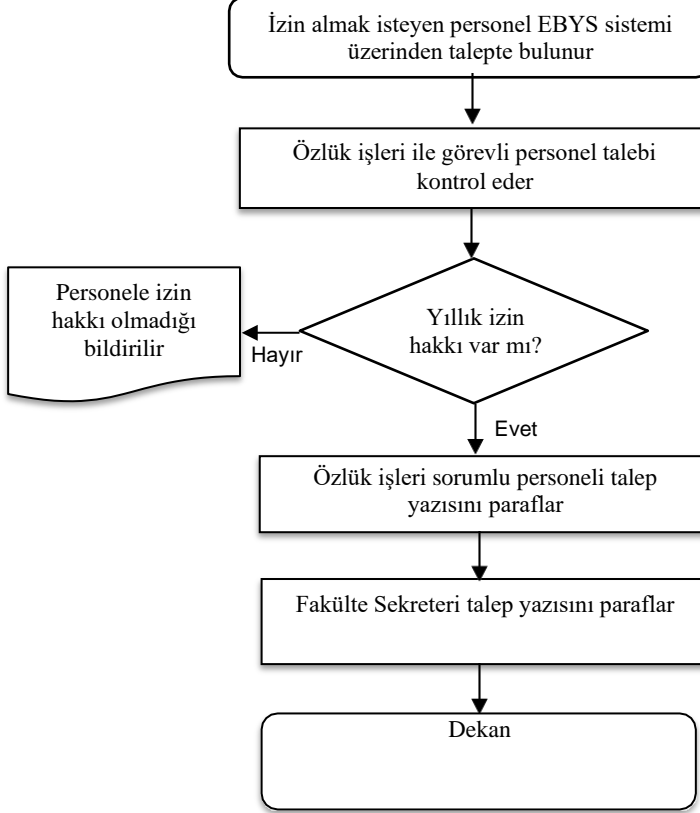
İzin almak isteyen personel EBYS sistemi üzerinden talepte bulunur

Özlük işleri ile görevli personel talebi kontrol eder

Yıllık izin hakkı var mı?

Hayır

Personele izin hakkı olmadığı bildirilir

Evet

Özlük işleri sorumlu personeli talep yazısını paraflar

Fakülte Sekreteri talep yazısını paraflar

Dekan